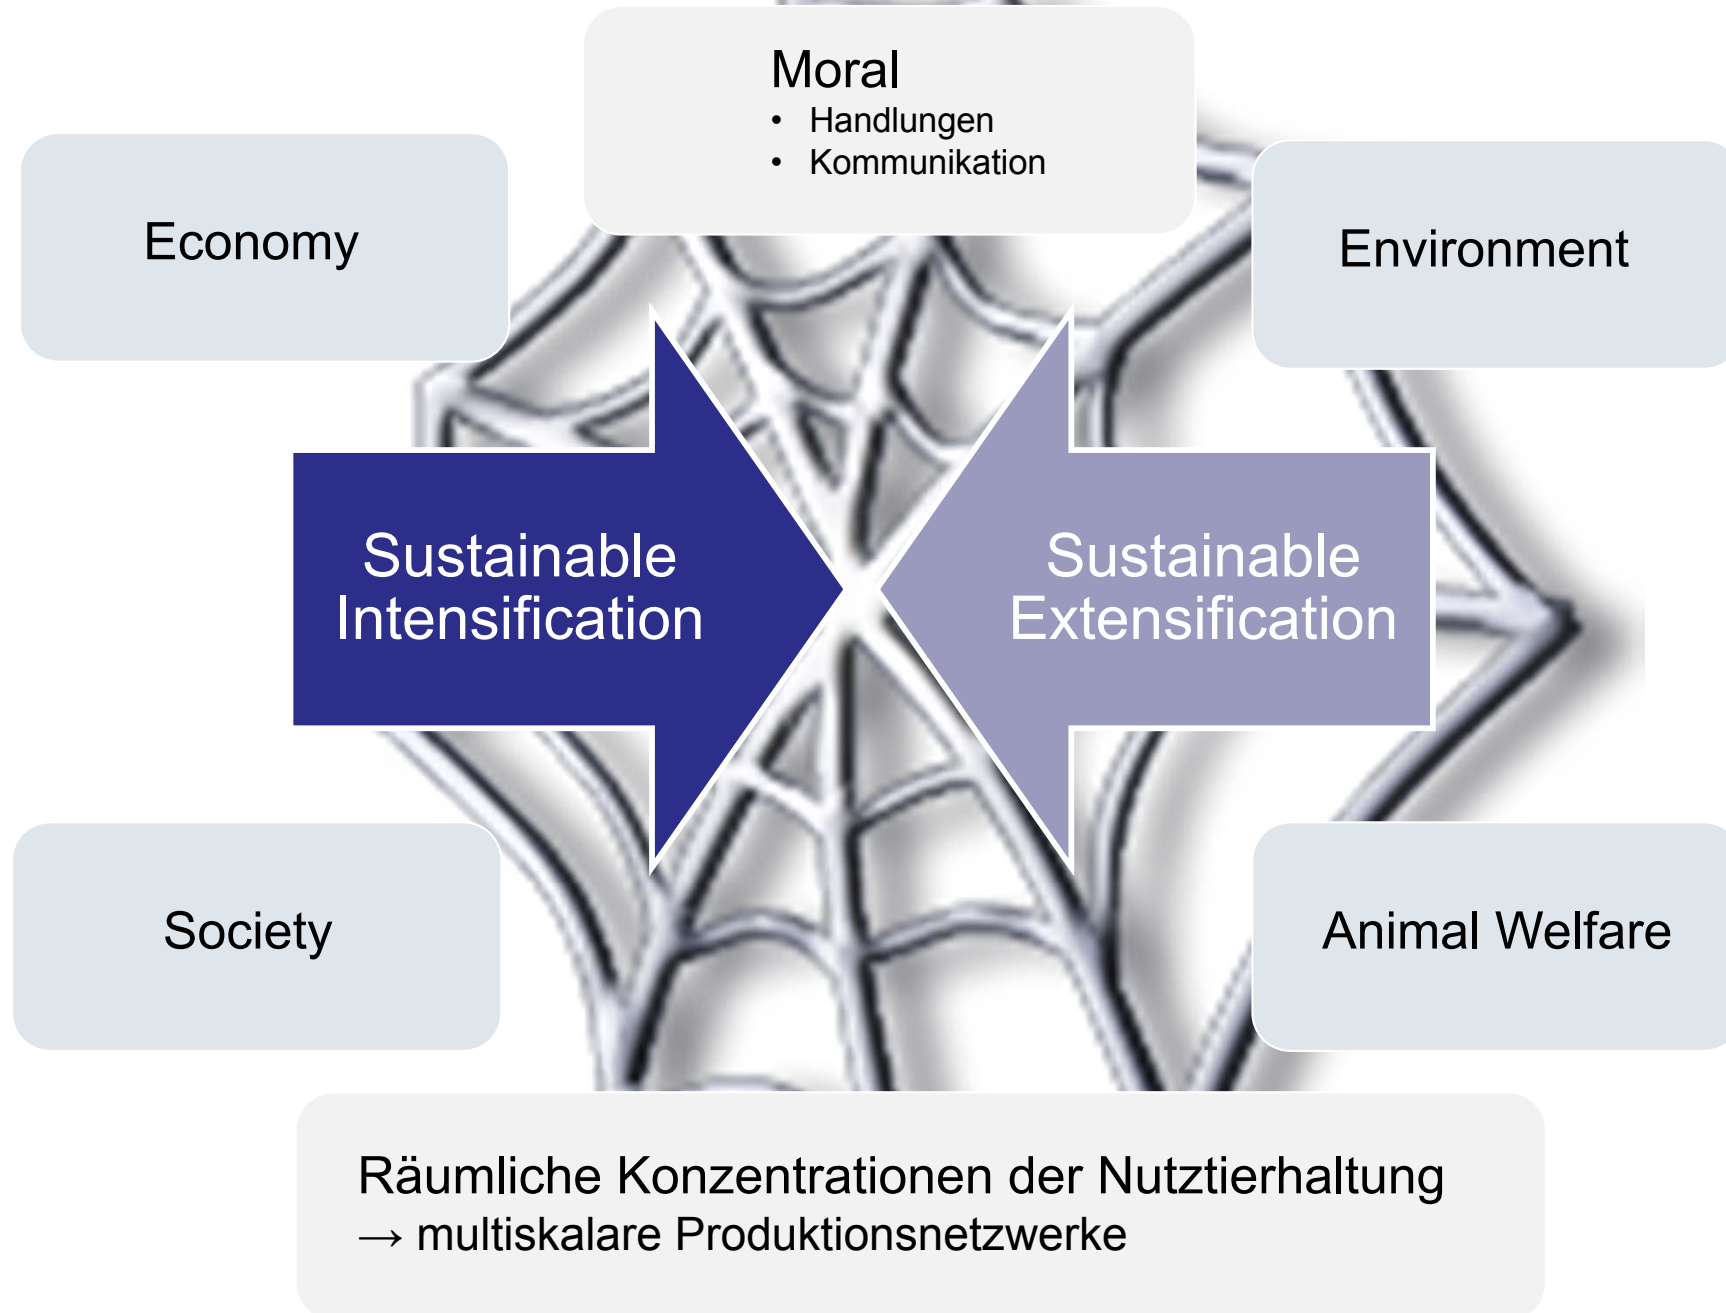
Moral
• Handlungen
• Kommunikation

Economy

Environment

Sustainable Intensification

Sustainable Extensification

Society

Animal Welfare

Räumliche Konzentrationen der Nutztierhaltung
→ multiskalare Produktionsnetzwerke